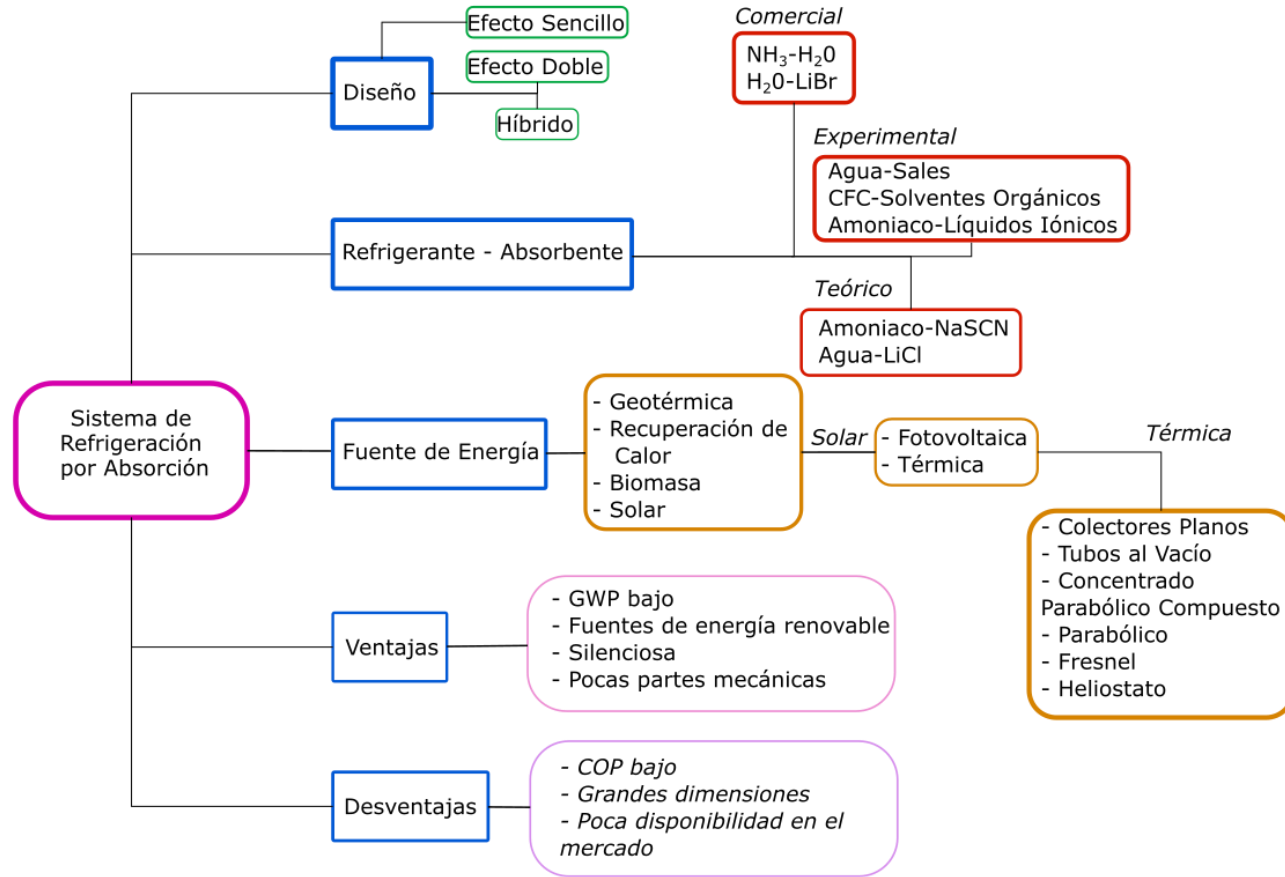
Sistema de Refrigeración por Absorción

Diseño

Efecto Sencillo

Efecto Doble

Híbrido

Refrigerante - Absorbente

Comercial

$NH_3$-$H_20$
$H_20$-LiBr

Experimental

Agua-Sales
CFC-Solventes Orgánicos
Amoniaco-Líquidos Iónicos

Teórico

Amoniaco-NaSCN
Agua-LiCl

Fuente de Energía

- Geotérmica
- Recuperación de Calor
- Biomasa
- Solar

Solar

- Fotovoltaica
- Térmica

Térmica

- Colectores Planos
- Tubos al Vacío
- Concentrado Parabólico Compuesto
- Parabólico
- Fresnel
- Heliostato

Ventajas

- GWP bajo
- Fuentes de energía renovable
- Silenciosa
- Pocas partes mecánicas

Desventajas

- COP bajo
- Grandes dimensiones
- Poca disponibilidad en el mercado